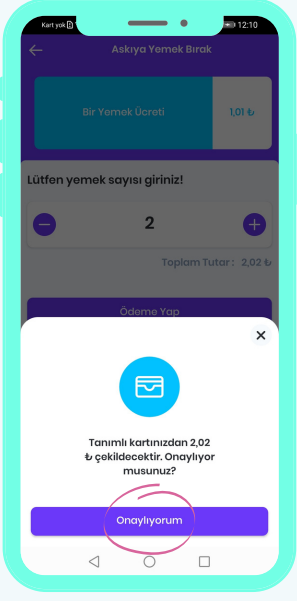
Kart yok

12:10

Askıya Yemek Bırak

Bir Yemek Ücreti

1,01 ₺

Lütfen yemek sayısı giriniz!

2

Toplam Tutar : 2,02 ₺

Ödeme Yap

Tanımlı kartınızdan 2,02 ₺ çekildecektir. Onaylıyor musunuz?

Onaylıyorum